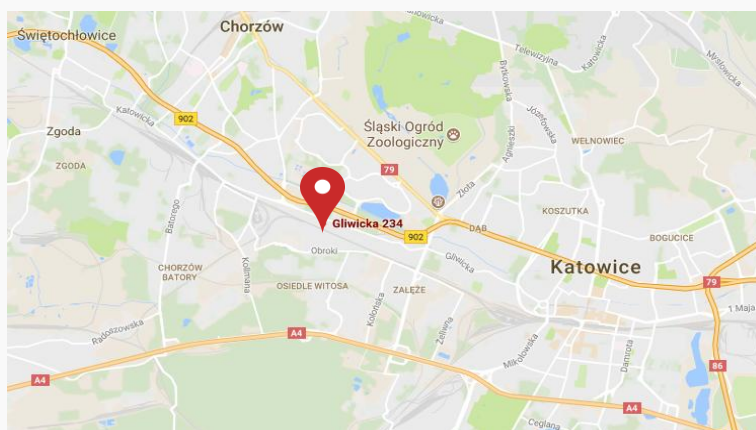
Chorzów
Świętochłowice
Katowicka
902
Zgoda
ZGODA
Śląski Ogród Zoologiczny
79
Gliwicka 234
902
DĄB
KOSZUTKA
WEŁNOWIEC
BOGUCICE
Katowice
79
Obroki
CHORZÓW BATORY
OSIEDLE WITOSA
ZAŁĘŻE
Gliwicka
Batorego
Kolejowa
Radoszowska
A4
A4
A4
Kolorowa
Mikołowska
Damrota
86
Ceglana
Telewizyjna
Katowicka
Józefowska
Złota
Agnieszki
Bytkowska
Żelazna
1 Maja
Mysłowicka